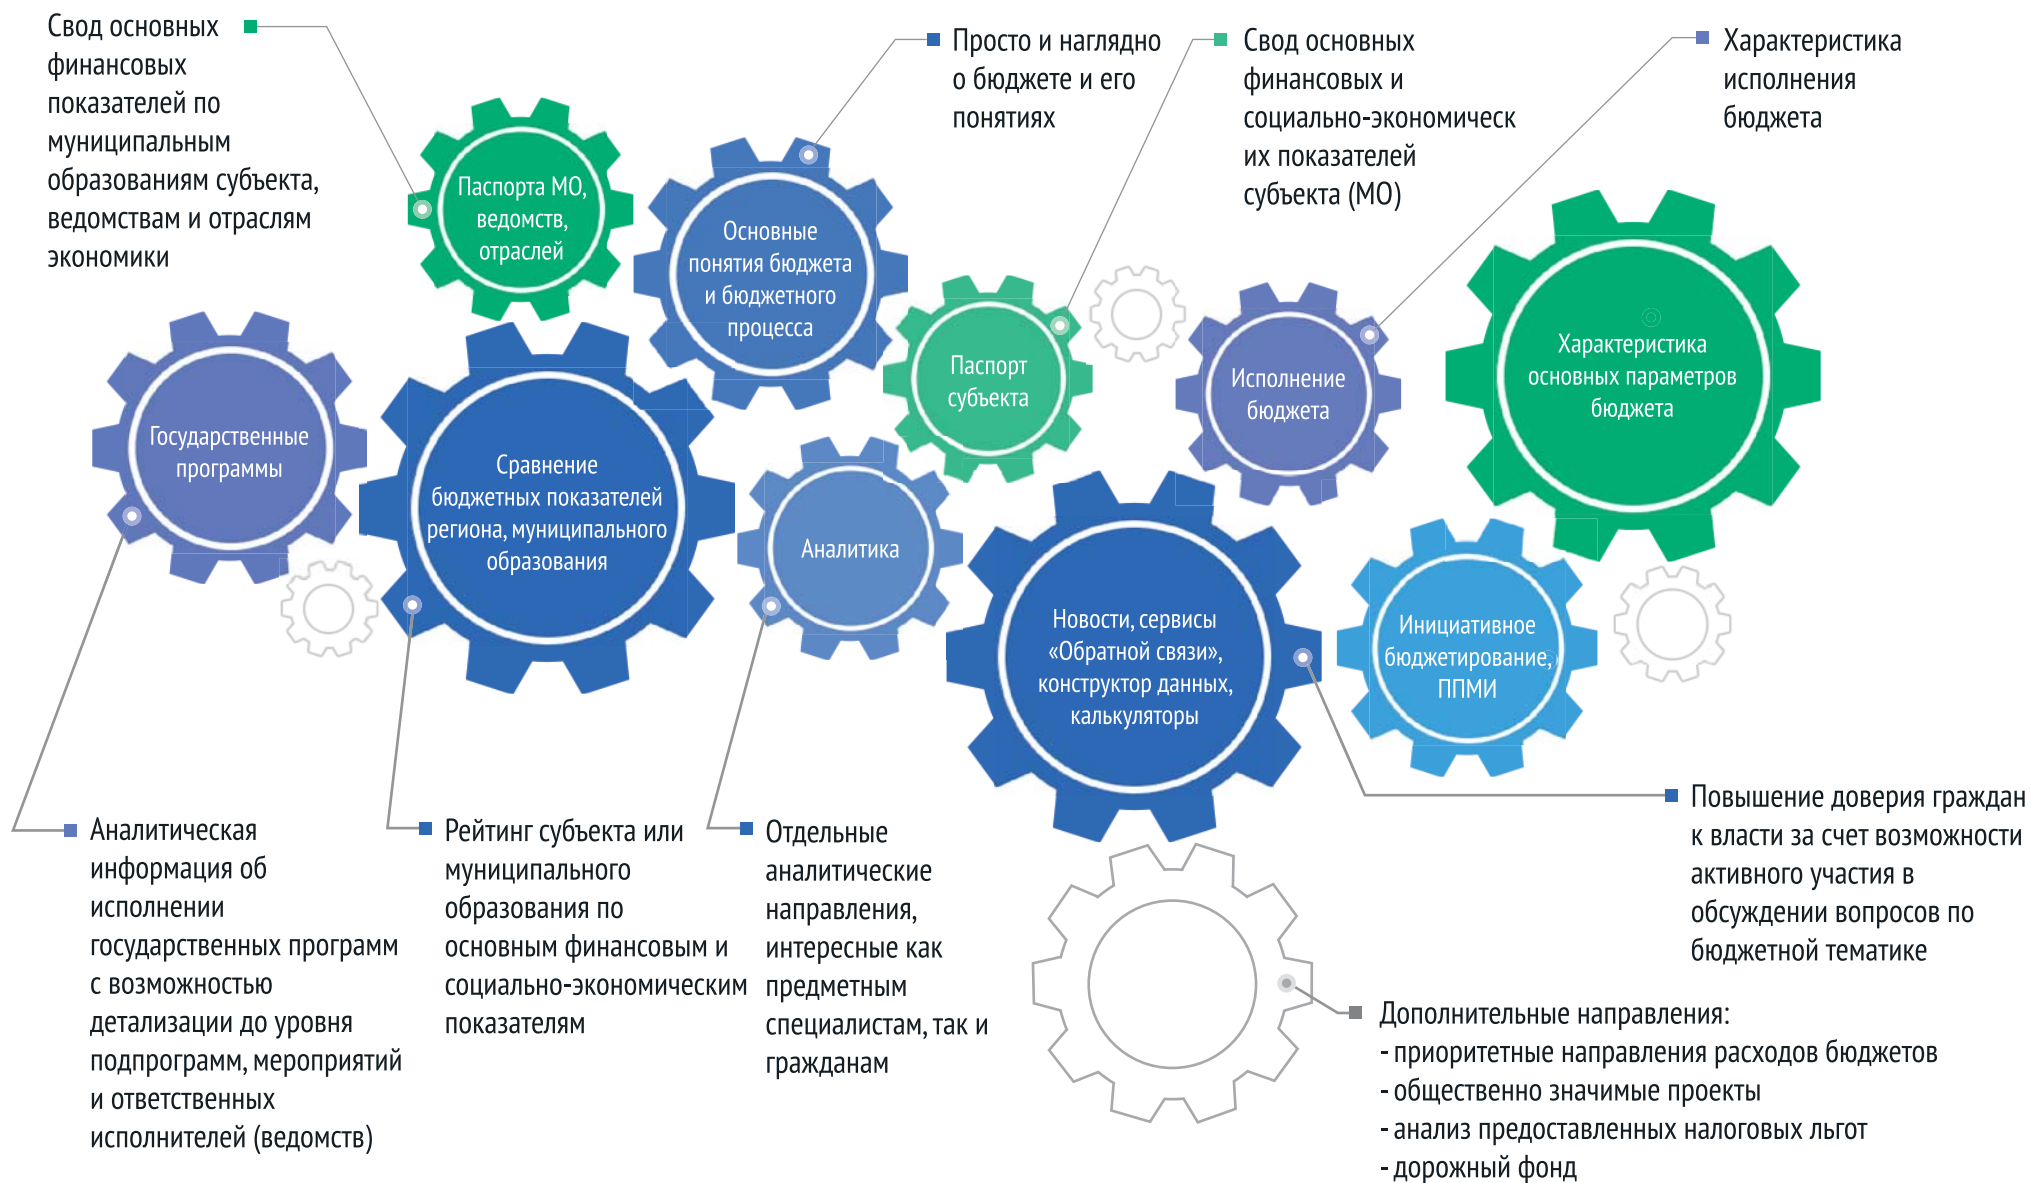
Свод основных финансовых показателей по муниципальным образованиям субъекта, ведомствам и отраслям экономики

Просто и наглядно о бюджете и его понятиях

Свод основных финансовых и социально-экономическ их показателей субъекта (МО)

Характеристика исполнения бюджета

Паспорта МО, ведомств, отраслей

Основные понятия бюджета и бюджетного процесса

Паспорт субъекта

Исполнение бюджета

Характеристика основных параметров бюджета

Государственные программы

Сравнение бюджетных показателей региона, муниципального образования

Аналитика

Новости, сервисы «Обратной связи», конструктор данных, калькуляторы

Инициативное бюджетирование, ППМИ

Повышение доверия граждан к власти за счет возможности активного участия в обсуждении вопросов по бюджетной тематике

Аналитическая информация об исполнении государственных программ с возможностью детализации до уровня подпрограмм, мероприятий и ответственных исполнителей (ведомств)

Рейтинг субъекта или муниципального образования по основным финансовым и социально-экономическим показателям

Отдельные аналитические направления, интересные как предметным специалистам, так и гражданам

Дополнительные направления:
- приоритетные направления расходов бюджетов
- общественно значимые проекты
- анализ предоставленных налоговых льгот
- дорожный фонд